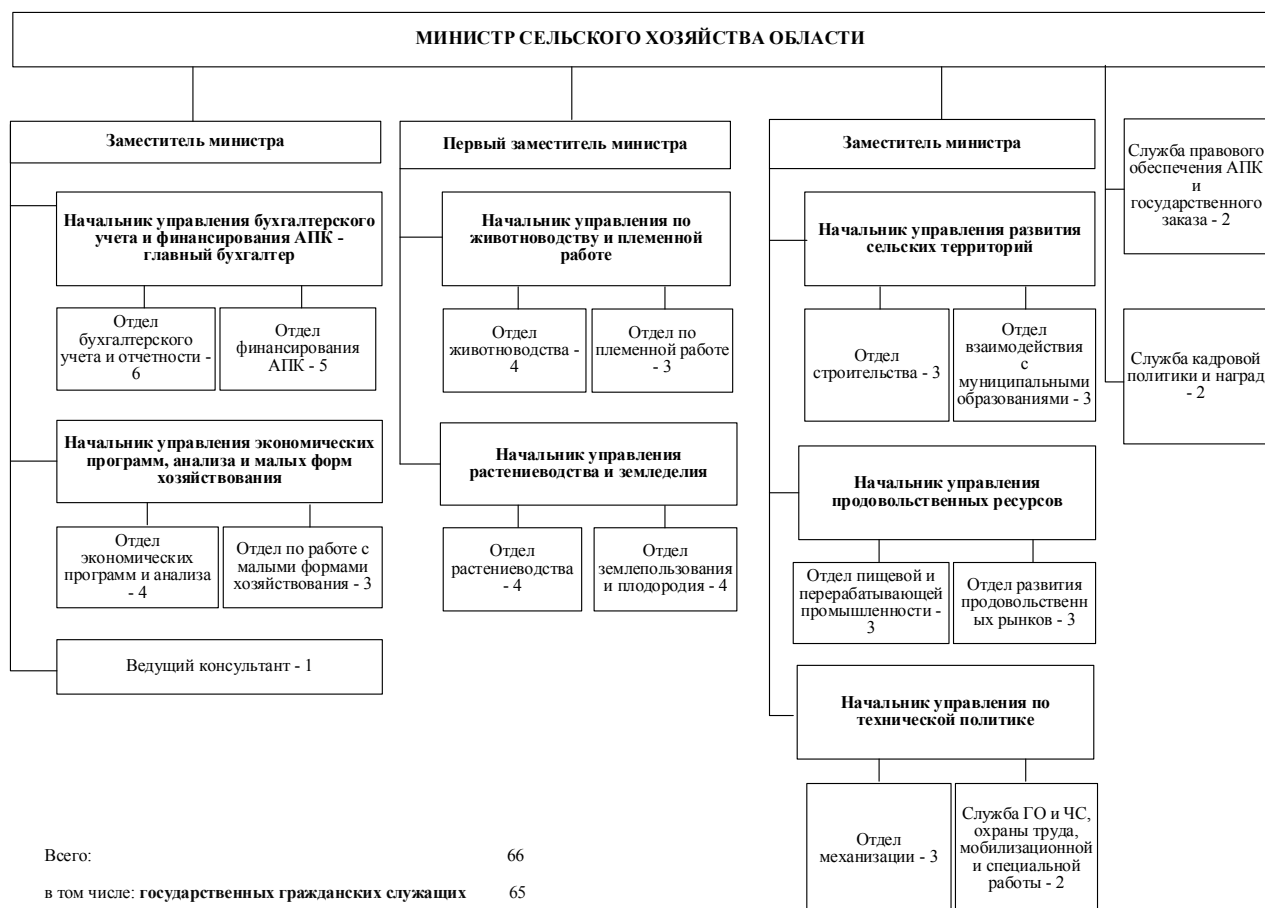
МИНИСТР СЕЛЬСКОГО ХОЗЯЙСТВА ОБЛАСТИ

Заместитель министра

Начальник управления бухгалтерского учета и финансирования АПК - главный бухгалтер

Отдел бухгалтерского учета и отчетности - 6

Отдел финансирования АПК - 5

Начальник управления экономических программ, анализа и малых форм хозяйствования

Отдел экономических программ и анализа - 4

Отдел по работе с малыми формами хозяйствования - 3

Ведущий консультант - 1

Первый заместитель министра

Начальник управления по животноводству и племенной работе

Отдел животноводства - 4

Отдел по племенной работе - 3

Начальник управления растениеводства и земледелия

Отдел растениеводства - 4

Отдел землепользования и плодородия - 4

Заместитель министра

Начальник управления развития сельских территорий

Отдел строительства - 3

Отдел взаимодействия с муниципальными образованиями - 3

Начальник управления продовольственных ресурсов

Отдел пищевой и перерабатывающей промышленности - 3

Отдел развития продовольственн рынков - 3

Начальник управления по технической политике

Отдел механизации - 3

Служба ГО и ЧС, охраны труда, мобилизационной и специальной работы - 2

Служба правового обеспечения АПК и государственного заказа - 2

Служба кадровой политики и наград - 2

Всего: 66

в том числе: государственных гражданских служащих 65